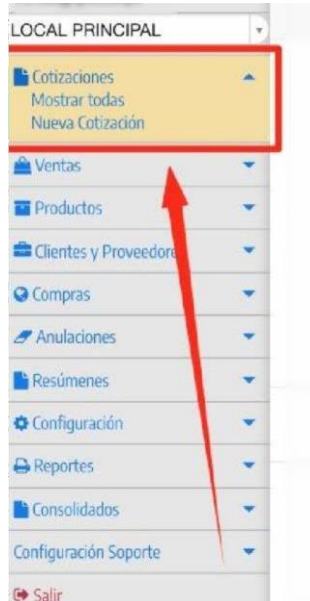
LOCAL PRINCIPAL

Cotizaciones
Mostrar todas
Nueva Cotización

Ventas

Productos

Clientes y Proveedore

Compras

Anulaciones

Resúmenes

Configuración

Reportes

Consolidados

Configuración Soporte

Salir